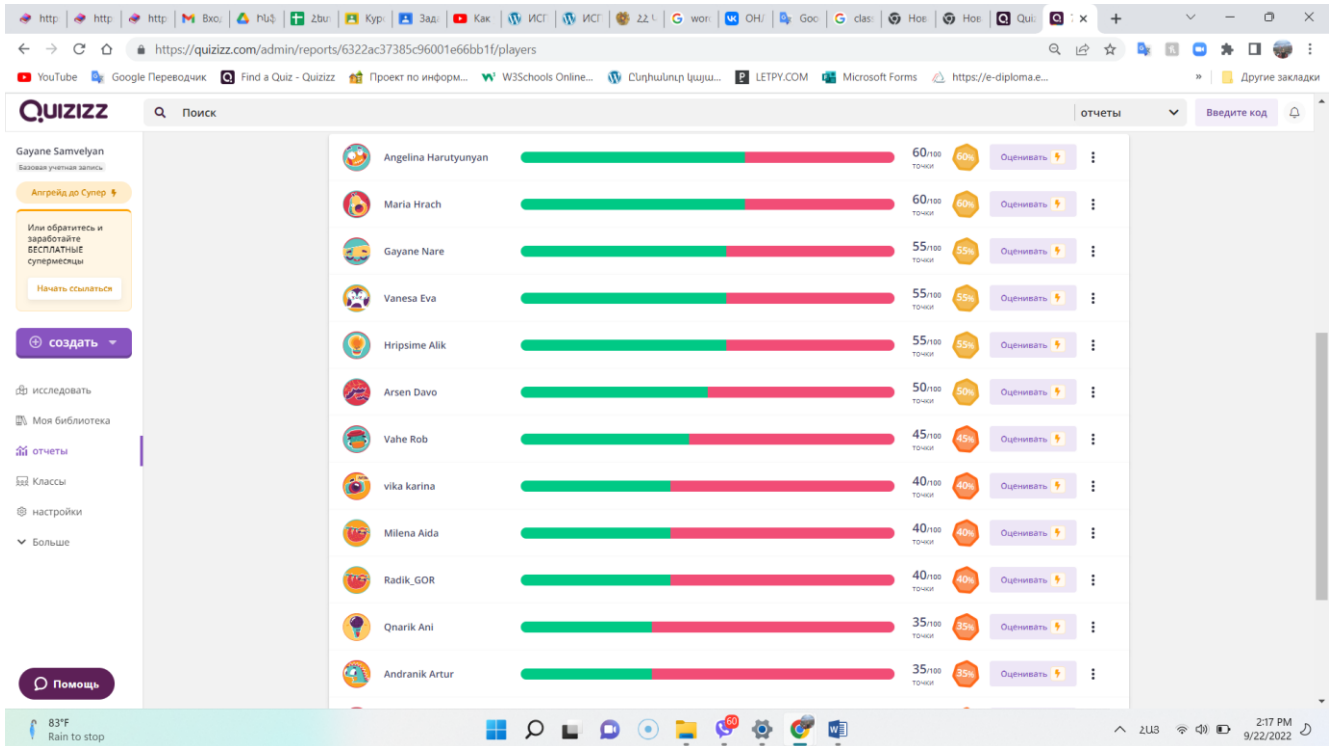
http | http | http | Вход | ՆԱՖ | Հաշ | Курс | Зада | Как | ИСП | ИСП | ՀՀ | worc | ОН/ | Goo | class | Нов | Нов | Quiz | ×

https://quizizz.com/admin/reports/6322ac37385c96001e66bb1f/players

YouTube | Google Переводчик | Find a Quiz - Quizizz | Проект по информ... | W3Schools Online... | Ընդհանուր կայա... | LETPY.COM | Microsoft Forms | https://e-diploma.e... | » | Другие закладки

QUIZIZZ | Поиск | отчеты | Введите код

Gayane Samvelyan
Базовая учетная запись

Апгрейд до Супер

Или обратитесь и заработайте БЕСПЛАТНЫЕ супермесяцы

Начать ссылаться

создать

исследовать
Моя библиотека
отчеты
Классы
настройки
Больше

Помощь

| Name | Score | % | |
|---|---|---|---|
| Angelina Harutyunyan | 60/100 точки | 60% | Оценивать |
| Maria Hrach | 60/100 точки | 60% | Оценивать |
| Gayane Nare | 55/100 точки | 55% | Оценивать |
| Vanesa Eva | 55/100 точки | 55% | Оценивать |
| Hripsime Alik | 55/100 точки | 55% | Оценивать |
| Arsen Davo | 50/100 точки | 50% | Оценивать |
| Vahe Rob | 45/100 точки | 45% | Оценивать |
| vika karina | 40/100 точки | 40% | Оценивать |
| Milena Aida | 40/100 точки | 40% | Оценивать |
| Radik_GOR | 40/100 точки | 40% | Оценивать |
| Qnarik Ani | 35/100 точки | 35% | Оценивать |
| Andranik Artur | 35/100 точки | 35% | Оценивать |

83°F
Rain to stop

60

ՀԱՅ
2:17 PM
9/22/2022